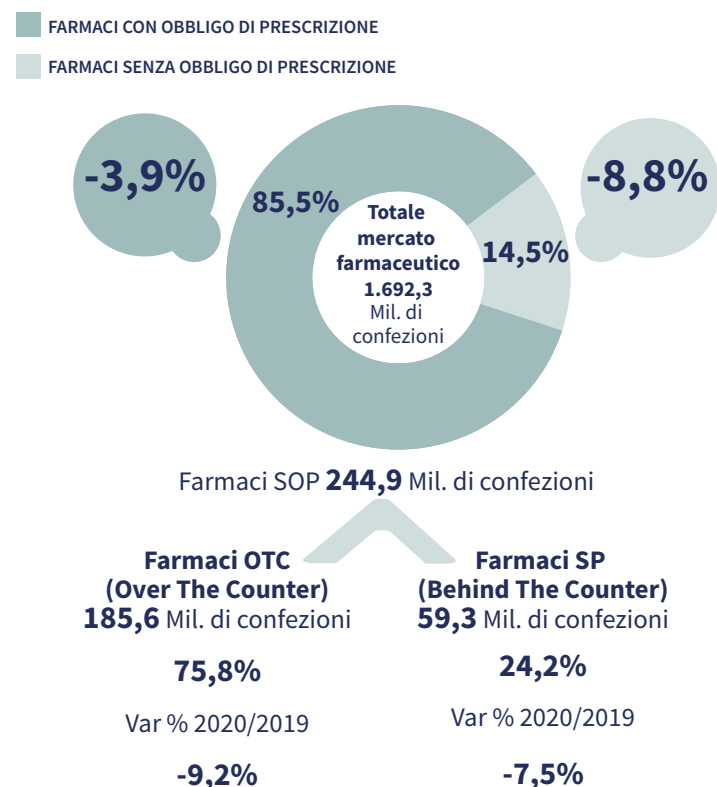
FARMACI CON OBBLIGO DI PRESCRIZIONE

FARMACI SENZA OBBLIGO DI PRESCRIZIONE

-3,9%

85,5%

Totale mercato farmaceutico 1.692,3 Mil. di confezioni

14,5%

-8,8%

Farmaci SOP 244,9 Mil. di confezioni

Farmaci OTC (Over The Counter) 185,6 Mil. di confezioni

75,8%

Var % 2020/2019

-9,2%

Farmaci SP (Behind The Counter) 59,3 Mil. di confezioni

24,2%

Var % 2020/2019

-7,5%